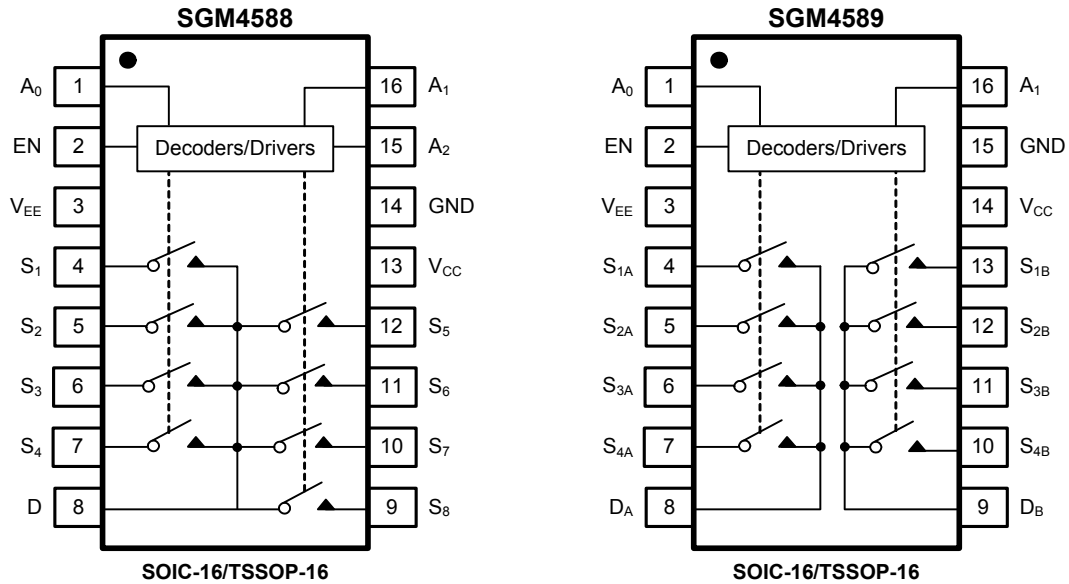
SGM4588

$A_0$ 1
EN 2
$V_{EE}$ 3
$S_1$ 4
$S_2$ 5
$S_3$ 6
$S_4$ 7
D 8

Decoders/Drivers

16 $A_1$
15 $A_2$
14 GND
13 $V_{CC}$
12 $S_5$
11 $S_6$
10 $S_7$
9 $S_8$

SOIC-16/TSSOP-16

SGM4589

$A_0$ 1
EN 2
$V_{EE}$ 3
$S_{1A}$ 4
$S_{2A}$ 5
$S_{3A}$ 6
$S_{4A}$ 7
$D_A$ 8

Decoders/Drivers

16 $A_1$
15 GND
14 $V_{CC}$
13 $S_{1B}$
12 $S_{2B}$
11 $S_{3B}$
10 $S_{4B}$
9 $D_B$

SOIC-16/TSSOP-16